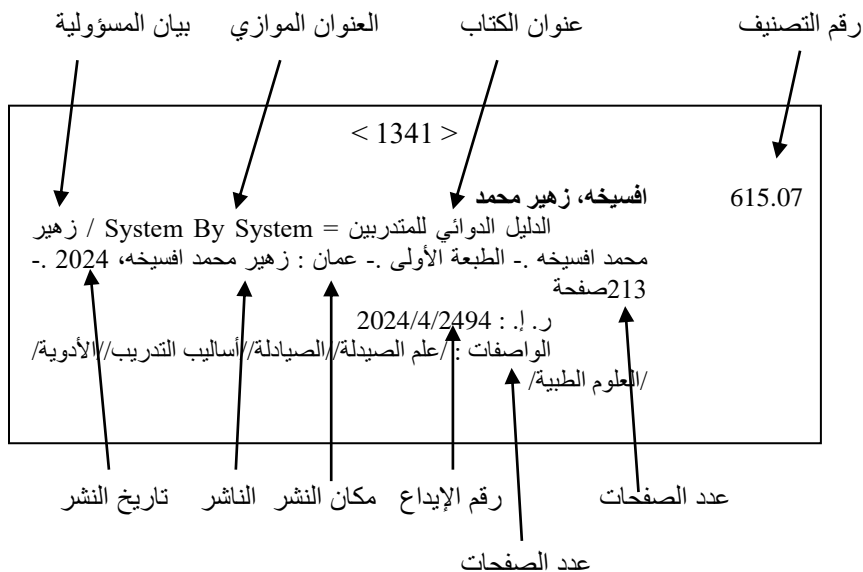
رقم التصنيف
عنوان الكتاب
العنوان الموازي
بيان المسؤولية

< 1341 >

615.07
افسيخه، زهير محمد
الدليل الدوائي للمتدربين = System By System / زهير محمد افسيخه .- الطبعة الأولى .- عمان : زهير محمد افسيخه، 2024 .- 213صفحة
ر. إ. : 2024/4/2494
الواصفات : /علم الصيدلة//الصيادلة//أساليب التدريب//الأدوية//العلوم الطبية/

تاريخ النشر
الناشر
مكان النشر
رقم الإيداع
عدد الصفحات
عدد الصفحات